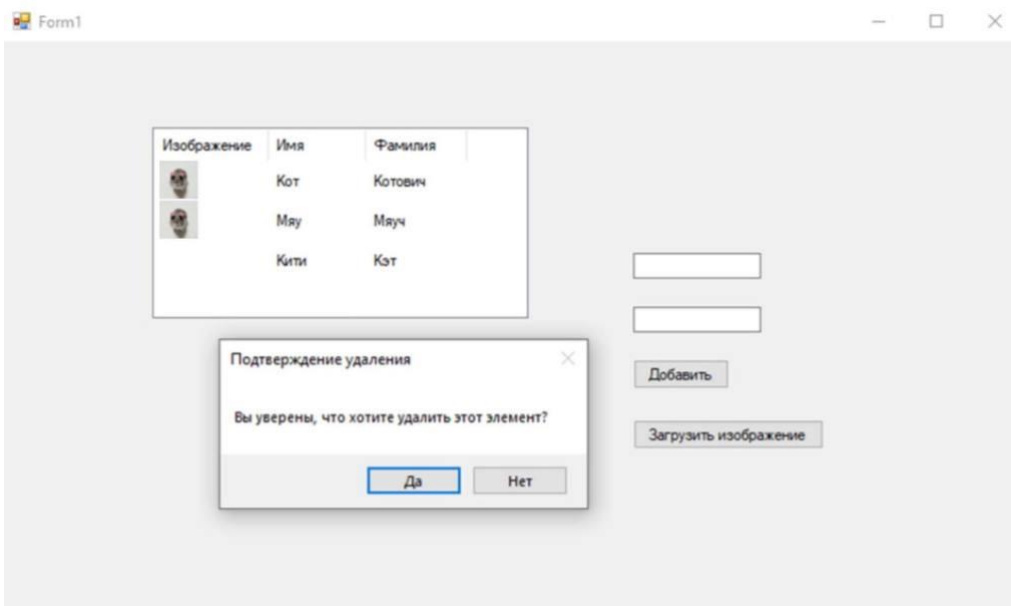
Form1

| Изображение | Имя | Фамилия |
|---|---|---|
| | Кот | Котович |
| | Мяу | Мяуч |
| | Кити | Кэт |

Подтверждение удаления

Вы уверены, что хотите удалить этот элемент?

Да Нет

Добавить

Загрузить изображение